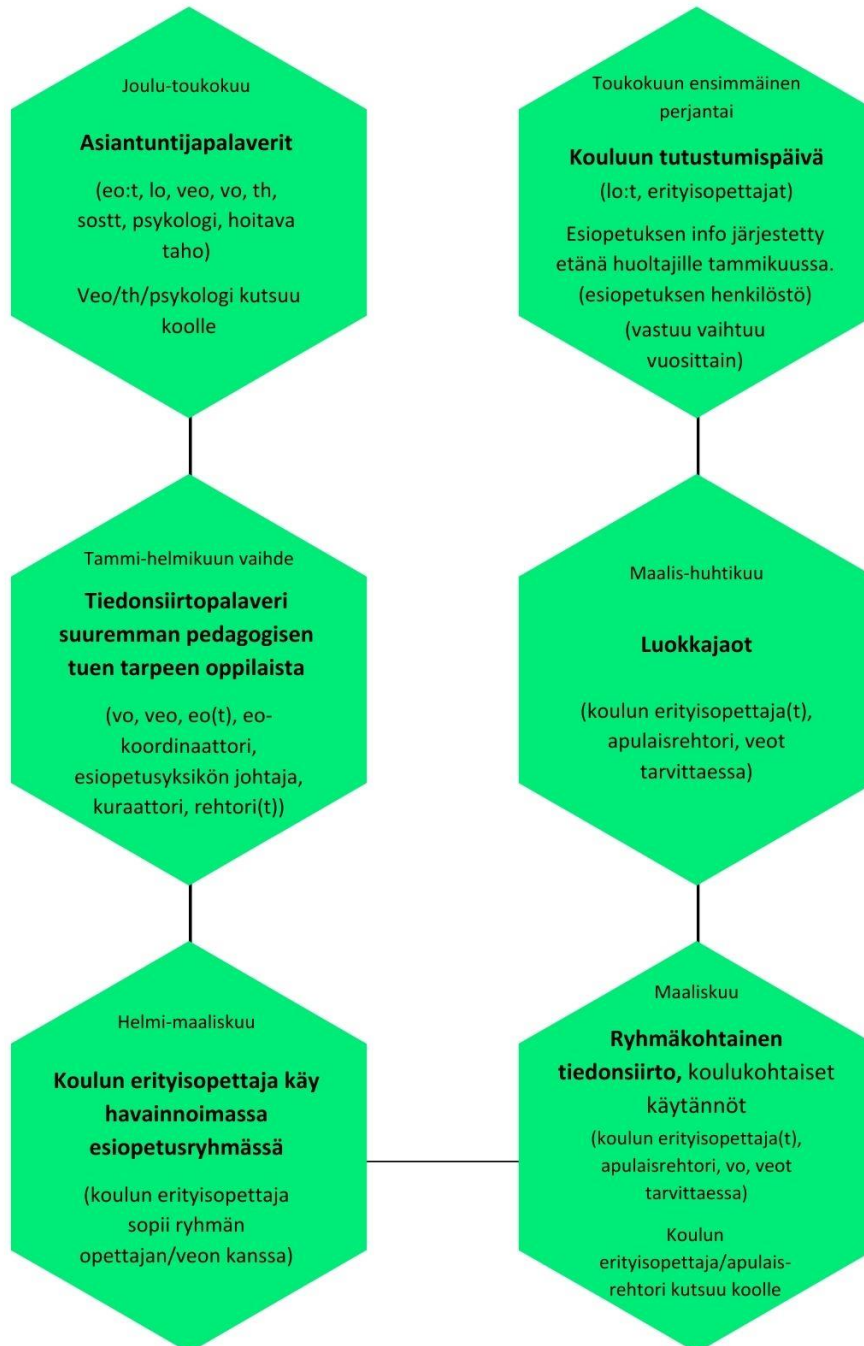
Joulu-toukokuu

**Asiantuntijapalaverit**

(eo:t, lo, veo, vo, th, sostt, psykologi, hoitava taho)

Veo/th/psykologi kutsuu koolle

Toukokuun ensimmäinen perjantai

**Kouluun tutustumispäivä**

(lo:t, erityisopettajat)

Esiopetuksen info järjestetty etänä huoltajille tammikuussa. (esiopetuksen henkilöstö)

(vastuu vaihtuu vuosittain)

Tammi-helmikuun vaihde

**Tiedonsiirtopalaveri suuremman pedagogisen tuen tarpeen oppilaista**

(vo, veo, eo(t), eo-koordinaattori, esiopetusyksikön johtaja, kuraattori, rehtori(t))

Maalis-huhtikuu

**Luokkajaot**

(koulun erityisopettaja(t), apulaisrehtori, veot tarvittaessa)

Helmi-maaliskuu

**Koulun erityisopettaja käy havainnoimassa esiopetusryhmässä**

(koulun erityisopettaja sopii ryhmän opettajan/veon kanssa)

Maaliskuu

**Ryhmäkohtainen tiedonsiirto,** koulukohtaiset käytännöt

(koulun erityisopettaja(t), apulaisrehtori, vo, veot tarvittaessa)

Koulun erityisopettaja/apulais-rehtori kutsuu koolle